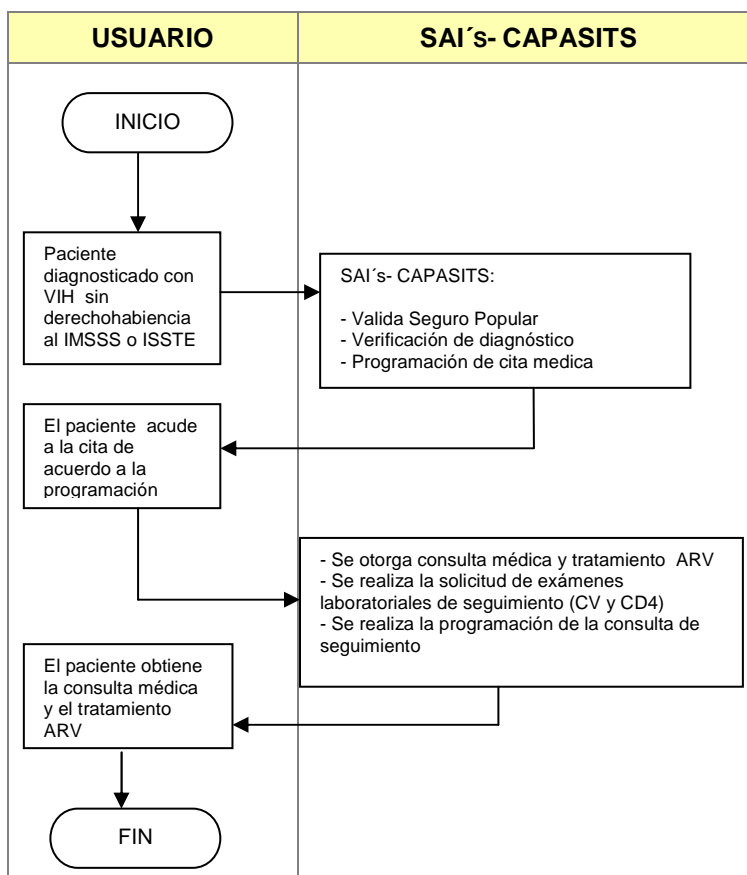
| USUARIO | SAI´s- CAPASITS |
|---|---|

INICIO

Paciente diagnosticado con VIH sin derechohabiencia al IMSSS o ISSTE

SAI´s- CAPASITS:

- Valida Seguro Popular
- Verificación de diagnóstico
- Programación de cita medica

El paciente acude a la cita de acuerdo a la programación

- Se otorga consulta médica y tratamiento ARV
- Se realiza la solicitud de exámenes laboratoriales de seguimiento (CV y CD4)
- Se realiza la programación de la consulta de seguimiento

El paciente obtiene la consulta médica y el tratamiento ARV

FIN